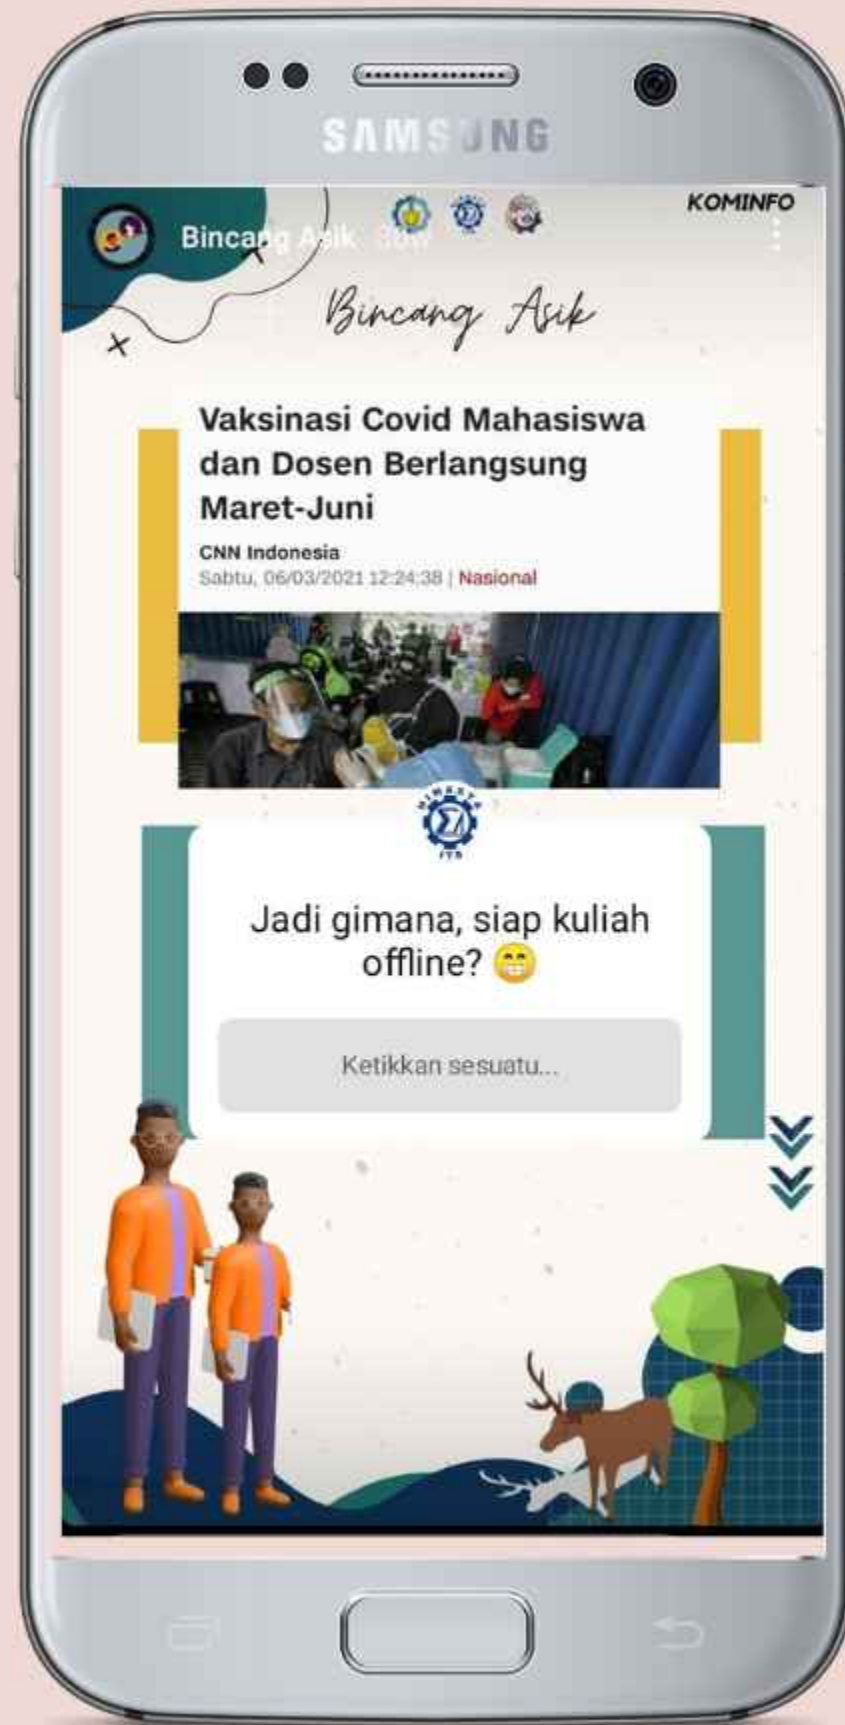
SAMSUNG

Bincang Asik 30w

KOMINFO

Bincang Asik

Vaksinasi Covid Mahasiswa dan Dosen Berlangsung Maret-Juni

CNN Indonesia
Sabtu, 06/03/2021 12:24:38 | Nasional

Jadi gimana, siap kuliah offline? 😁

Ketikkan sesuatu...